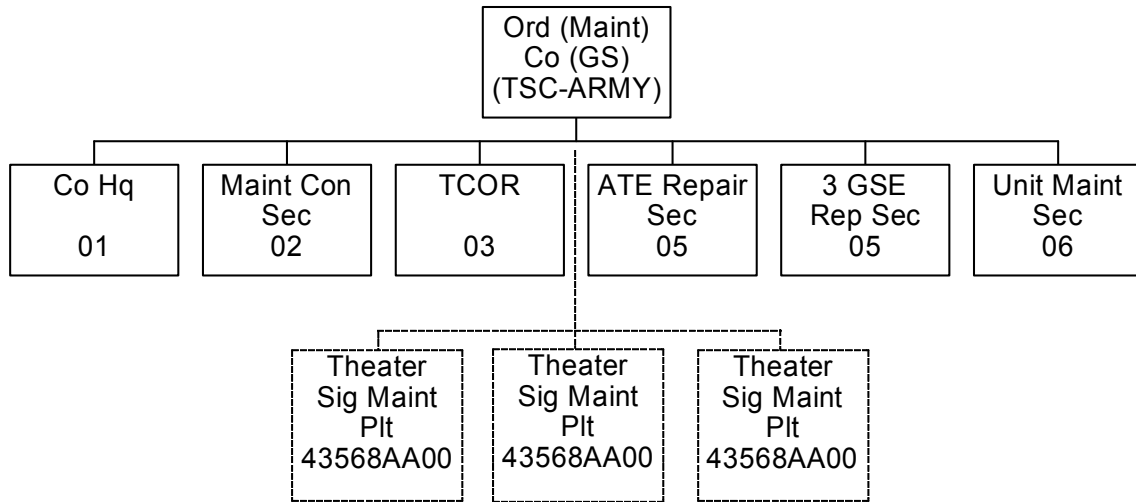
Ord (Maint) Co (GS) (TSC-ARMY)

Co Hq 01

Maint Con Sec 02

TCOR 03

ATE Repair Sec 05

3 GSE Rep Sec 05

Unit Maint Sec 06

Theater Sig Maint Plt 43568AA00

Theater Sig Maint Plt 43568AA00

Theater Sig Maint Plt 43568AA00